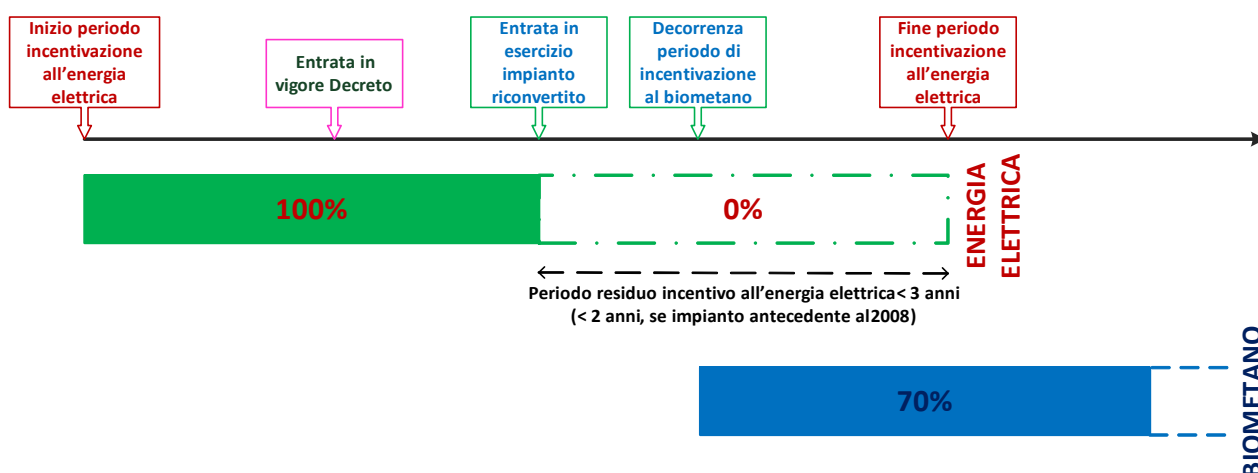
Inizio periodo incentivazione all'energia elettrica

Entrata in vigore Decreto

Entrata in esercizio impianto riconvertito

Decorrenza periodo di incentivazione al biometano

Fine periodo incentivazione all'energia elettrica

100%

0%

ENERGIA ELETTRICA

Periodo residuo incentivo all'energia elettrica< 3 anni (< 2 anni, se impianto antecedente al2008)

70%

BIOMETANO